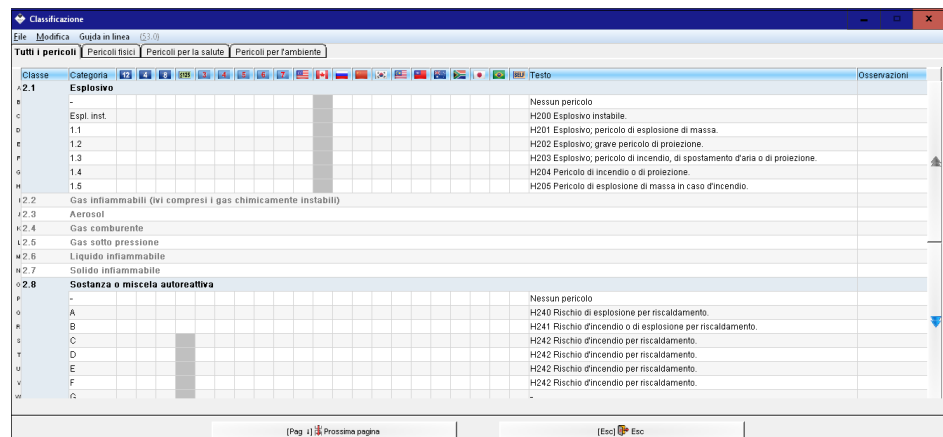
Classificazione

File Modifica Guida in linea (53.0)

Tutti i pericoli | Pericoli fisici | Pericoli per la salute | Pericoli per l'ambiente

| Classe | Categoria | Testo | Osservazioni |
|---|---|---|---|
| 2.1 | Esplosivo | | |
| | - | Nessun pericolo | |
| | Espl. inst. | H200 Esplosivo instabile. | |
| | 1.1 | H201 Esplosivo; pericolo di esplosione di massa. | |
| | 1.2 | H202 Esplosivo; grave pericolo di proiezione. | |
| | 1.3 | H203 Esplosivo; pericolo di incendio, di spostamento d'aria o di proiezione. | |
| | 1.4 | H204 Pericolo di incendio o di proiezione. | |
| | 1.5 | H205 Pericolo di esplosione di massa in caso d'incendio. | |
| 2.2 | Gas infiammabili (ivi compresi i gas chimicamente instabili) | | |
| 2.3 | Aerosol | | |
| 2.4 | Gas comburente | | |
| 2.5 | Gas sotto pressione | | |
| 2.6 | Liquido infiammabile | | |
| 2.7 | Solido infiammabile | | |
| 2.8 | Sostanza o miscela autoreattiva | | |
| | - | Nessun pericolo | |
| | A | H240 Rischio di esplosione per riscaldamento. | |
| | B | H241 Rischio d'incendio o di esplosione per riscaldamento. | |
| | C | H242 Rischio d'incendio per riscaldamento. | |
| | D | H242 Rischio d'incendio per riscaldamento. | |
| | E | H242 Rischio d'incendio per riscaldamento. | |
| | F | H242 Rischio d'incendio per riscaldamento. | |
| | G | - | |

[Pag ↓] Prossima pagina

[Esc] Esc